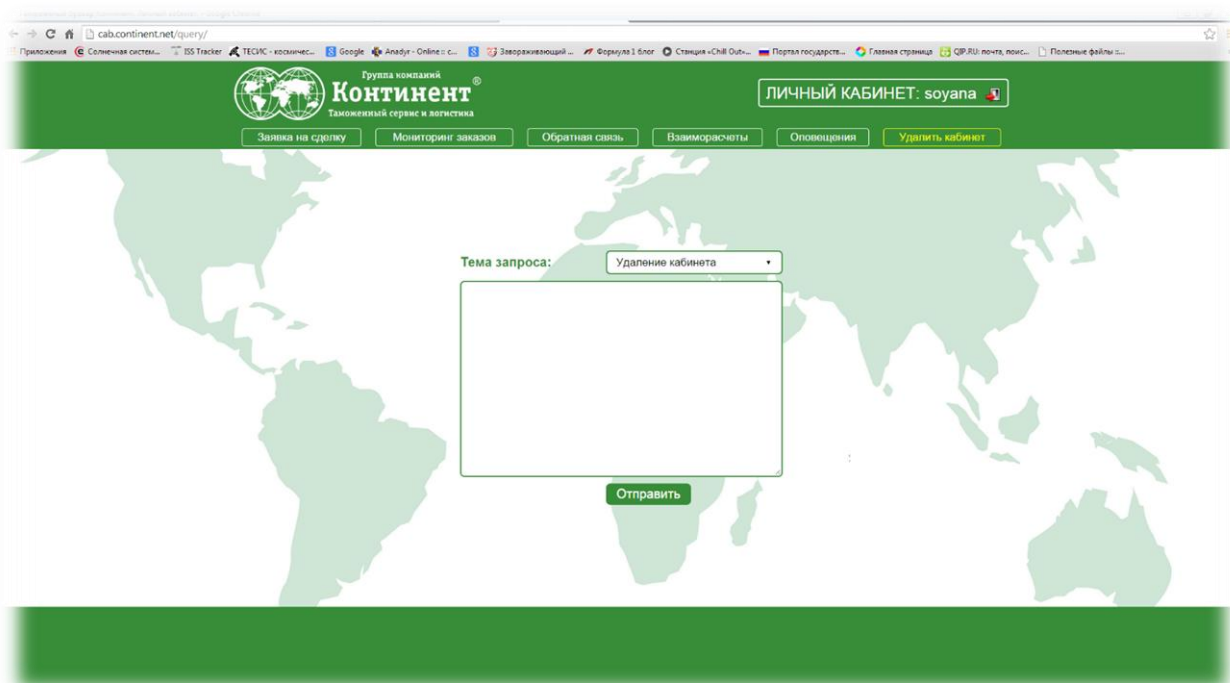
cab.continent.net/query/

Приложения Солнечная систем... ISS Tracker ТЕСИС - космичес... Google Anadyr - Online :: с... Завораживающий ... Формула 1 блог Станция «Chill Out»... Портал государств... Главная страница QIP.RU: почта, поис... Полезные файлы :...

Группа компаний Континент® Таможенный сервис и логистика

ЛИЧНЫЙ КАБИНЕТ: soyana

Заявка на сделку Мониторинг заказов Обратная связь Взаиморасчеты Оповещения Удалить кабинет

Тема запроса: Удаление кабинета

Отправить